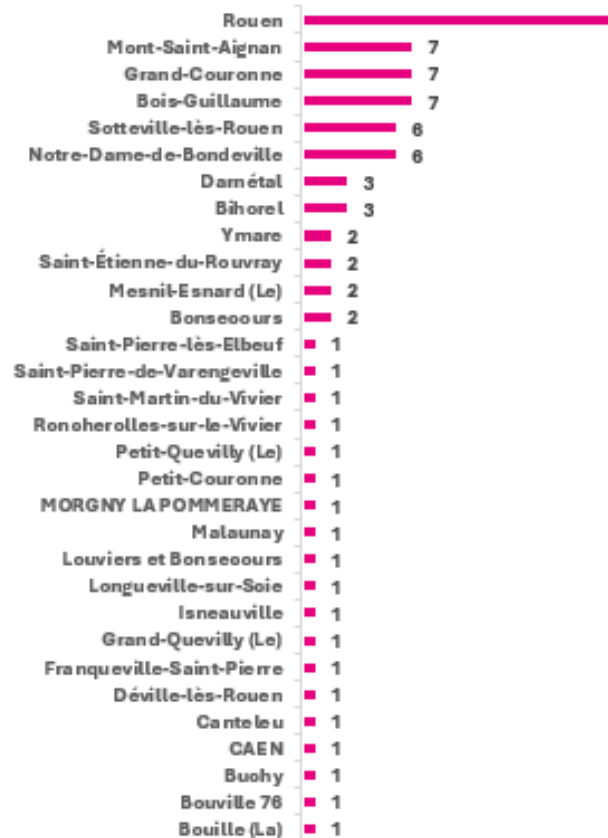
Rouen
Mont-Saint-Aignan 7
Grand-Couronne 7
Bois-Guillaume 7
Sotteville-lès-Rouen 6
Notre-Dame-de-Bondeville 6
Darnétal 3
Bihorel 3
Ymare 2
Saint-Étienne-du-Rouvray 2
Mesnil-Esnard (Le) 2
Bonsecours 2
Saint-Pierre-lès-Elbeuf 1
Saint-Pierre-de-Varengeville 1
Saint-Martin-du-Vivier 1
Roncherolles-sur-le-Vivier 1
Petit-Quevilly (Le) 1
Petit-Couronne 1
MORGNY LA POMMERAYE 1
Malaunay 1
Louviers et Bonsecours 1
Longueville-sur-Scie 1
Isneauville 1
Grand-Quevilly (Le) 1
Franqueville-Saint-Pierre 1
Déville-lès-Rouen 1
Canteleu 1
CAEN 1
Buchy 1
Bouville 76 1
Bouille (La) 1